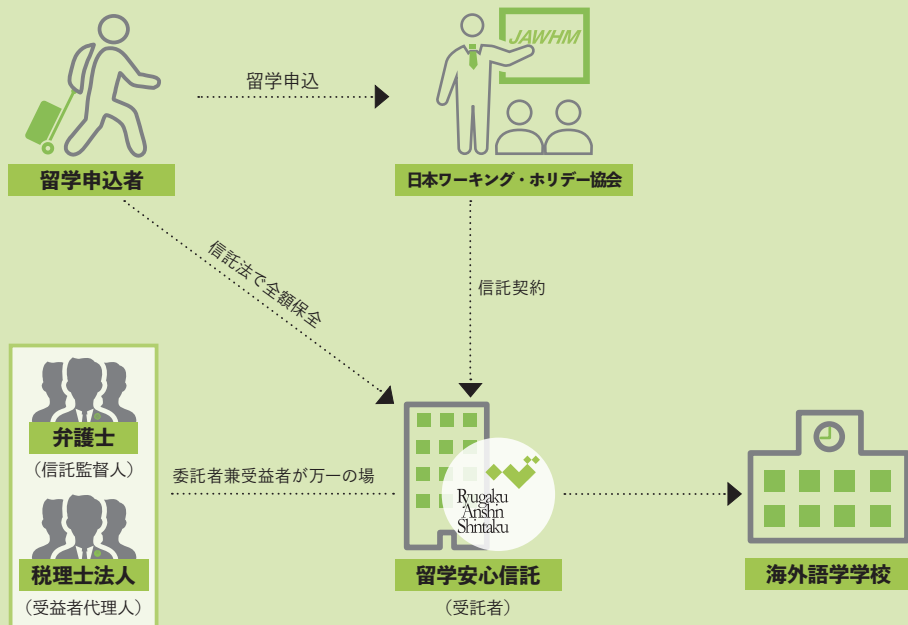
JAWHM

留学申込

留学申込者

日本ワーキング・ホリデー協会

信託法で全額保全

信託契約

弁護士
（信託監督人）

税理士法人
（受益者代理人）

委託者兼受益者が万一の場

Ryugaku Anshin Shintaku

留学安心信託
（受託者）

海外語学学校